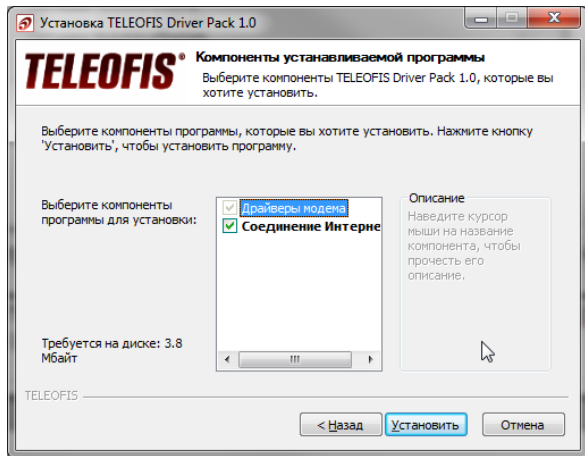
Установка TELEOFIS Driver Pack 1.0

TELEOFIS®

Компоненты устанавливаемой программы

Выберите компоненты TELEOFIS Driver Pack 1.0, которые вы хотите установить.

Выберите компоненты программы, которые вы хотите установить. Нажмите кнопку 'Установить', чтобы установить программу.

Выберите компоненты программы для установки:

Драйверы модема

Соединение Интерне

Описание

Наведите курсор мыши на название компонента, чтобы прочесть его описание.

Требуется на диске: 3.8 Мбайт

TELEOFIS

< Назад

Установить

Отмена